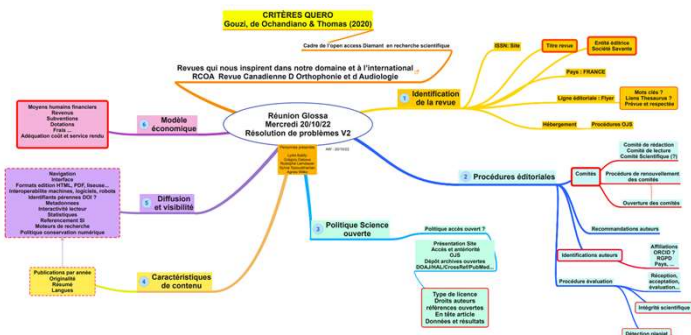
CRITÈRES QUERO
Gouzi, de Ochandiano & Thomas (2020)

Cadre de l'open access Diamant en recherche scientifique

Revues qui nous inspirent dans notre domaine et à l'international
RCOA Revue Canadienne D Orthophonie et d Audiologie

Réunion Glossa
Mercredi 20/10/22
Résolution de problèmes V2

Personnes présentes
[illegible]

1 Identification de la revue
ISSN: Site
Titre revue
Entité éditrice Société Savante
Pays : FRANCE
Ligne éditoriale : Flyer
Mots clés ? Liens Thésaurus ? Prévue et respectée
Hébergement
Procédures OJS

2 Procédures éditoriales
Comités
Comité de rédaction
Comité de lecture
Comité Scientifique (?)
Procédure de renouvellement des comités
Ouverture des comités
Recommandations auteurs
Identifications auteurs
Affiliations
ORCID ?
RGPD
Pays...
Procédure évaluation
Réception, acceptation, évaluation...
Intégrité scientifique
Détection plagiat

3 Politique Science ouverte
Politique accès ouvert ?
Présentation Site
Accès et antériorité
OJS
Dépôt archives ouvertes
DOAJ/HAL/CrossRef/PubMed...
Type de licence
Droits auteurs
références ouvertes
En tête article
Données et résultats

4 Caractéristiques de contenu
Publications par année
Originalité
Résumé
Langues

5 Diffusion et visibilité
Navigation
Interface
Formats édition HTML, PDF, liseuse...
Interopérabilité machines, logiciels, robots
Identifiants pérennes DOI ?
Métadonnées
Interactivité lecteur
Statistiques
Référencement SI
Moteurs de recherche
Politique conservation numérique

6 Modèle économique
Moyens humains financiers
Revenus
Subventions
Dotations
Frais ...
Adéquation coût et service rendu